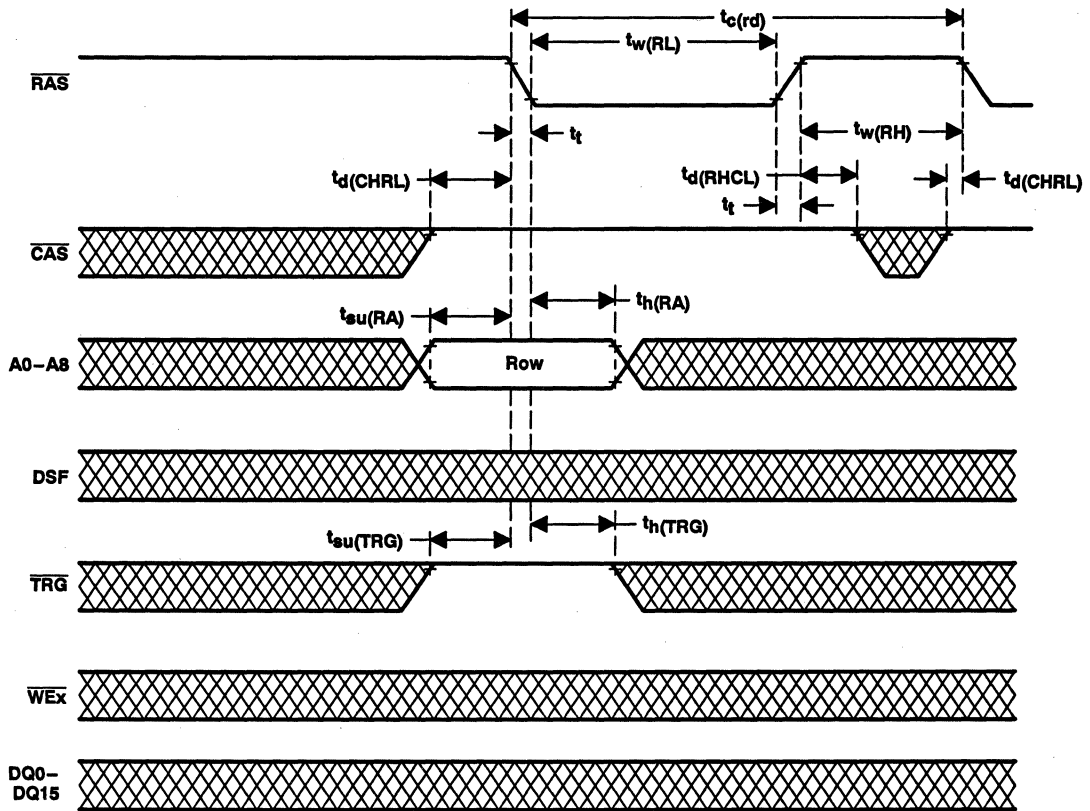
$t_{c(rd)}$

$t_{w(RL)}$

$\overline{RAS}$

$t_t$

$t_{w(RH)}$

$t_{d(CHRL)}$

$t_{d(RHCL)}$

$t_{d(CHRL)}$

$t_t$

$\overline{CAS}$

$t_{su(RA)}$

$t_{h(RA)}$

A0–A8

Row

DSF

$t_{su(TRG)}$

$t_{h(TRG)}$

$\overline{TRG}$

$\overline{WEx}$

DQ0–DQ15